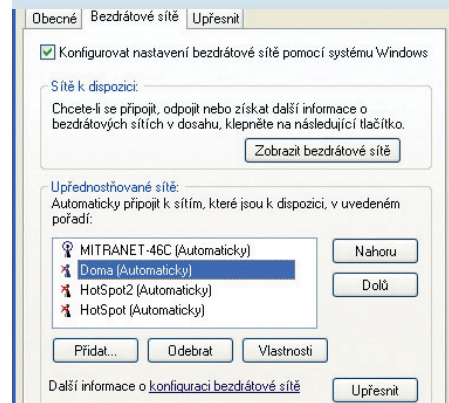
Obecné Bezdrátové sítě Upřesnit

Konfigurovat nastavení bezdrátové sítě pomocí systému Windows

Sítě k dispozici:

Chcete-li se připojit, odpojit nebo získat další informace o bezdrátových sítích v dosahu, klepněte na následující tlačítko.

Zobrazit bezdrátové sítě

Upřednostňované sítě:

Automaticky připojit k sítím, které jsou k dispozici, v uvedeném pořadí:

MITRANET-46C (Automaticky)
Doma (Automaticky)
HotSpot2 (Automaticky)
HotSpot (Automaticky)

Nahoru

Dolů

Přidat...

Odebrat

Vlastnosti

Další informace o konfiguraci bezdrátové sítě

Upřesnit